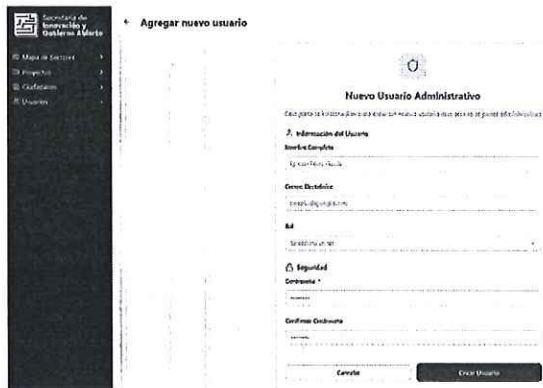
Secretaría de Innovación y Gobierno Abierto

Mapa de Sectores
Proyectos
Ciudadanos
Usuarios

← Agregar nuevo usuario

Nuevo Usuario Administrativo

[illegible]

Información del Usuario

Nombre Completo

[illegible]

Correo Electrónico

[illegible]

Rol

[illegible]

Seguridad

Contraseña *

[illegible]

Confirmar Contraseña

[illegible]

Cancelar

Crear Usuario